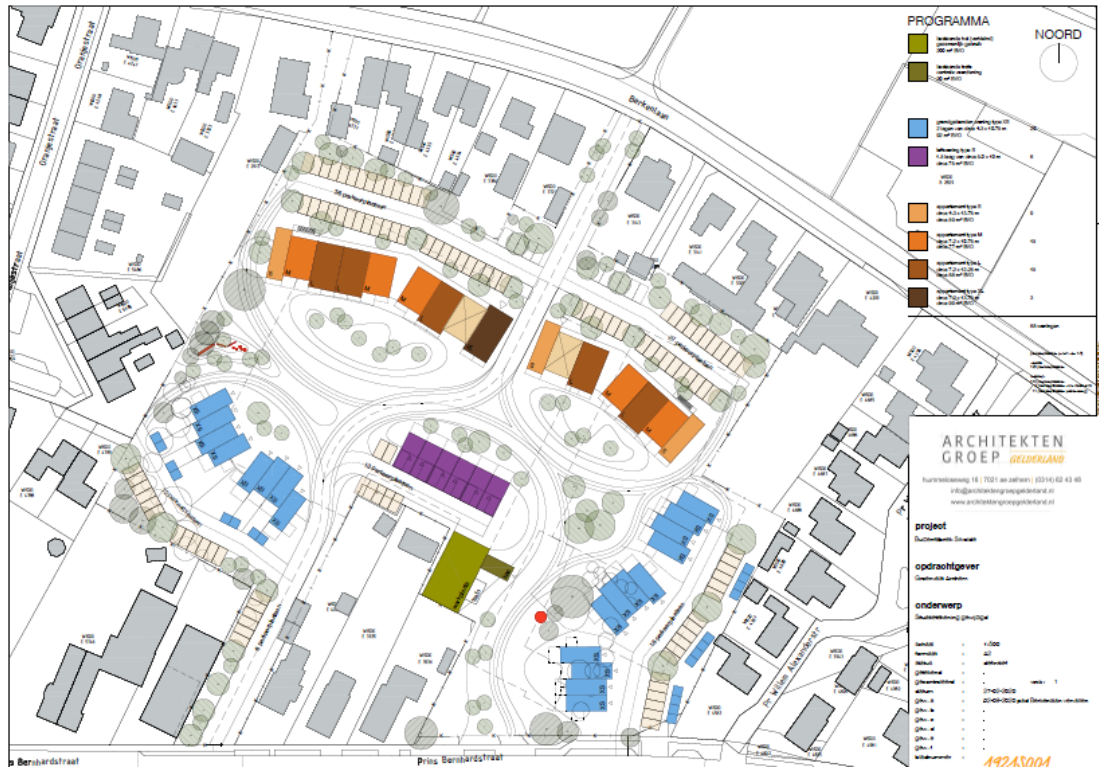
PROGRAMMA

NOORD

Berkenlaan

Oranjestraat

Prins Bernhardstraat

Pr. Willem Alexanderstr.

ARCHITEKTEN GROEP GELDERLAND

hummeloseweg 16 | 7021 ae zelhem | (0314) 62 43 49
info@architektengroepgelderland.nl
www.architektengroepgelderland.nl

project

opdrachtgever

onderwerp

1:500

A3

1924S001